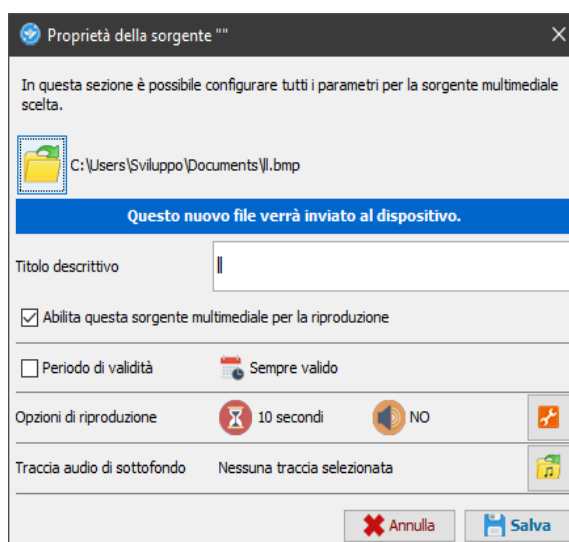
Proprietà della sorgente ""

In questa sezione è possibile configurare tutti i parametri per la sorgente multimediale scelta.

C:\Users\Sviluppo\Documents\ll.bmp

Questo nuovo file verrà inviato al dispositivo.

Titolo descrittivo

Abilita questa sorgente multimediale per la riproduzione

Periodo di validità

Sempre valido

Opzioni di riproduzione

10 secondi

NO

Traccia audio di sottofondo

Nessuna traccia selezionata

Annulla

Salva